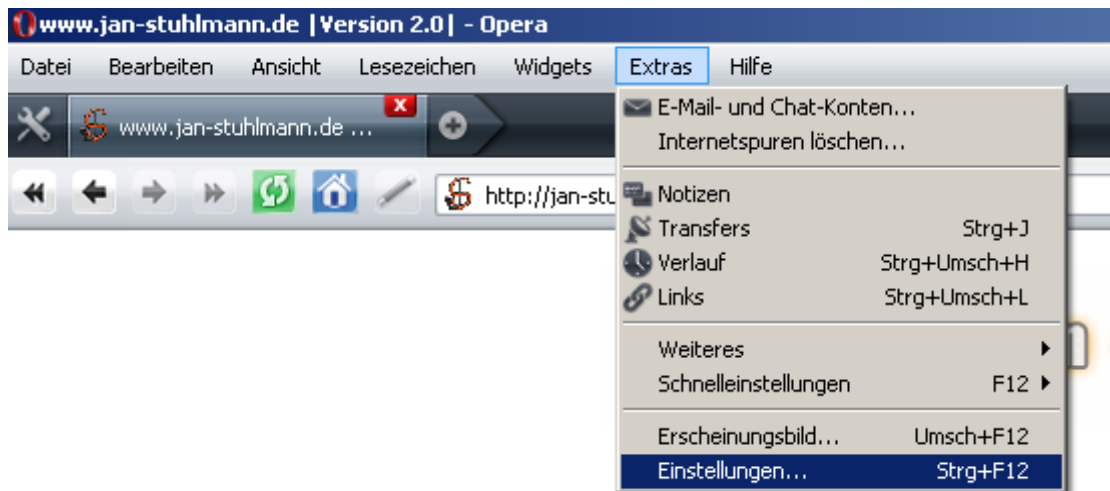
www.jan-stuhlmann.de |Version 2.0| - Opera

Datei Bearbeiten Ansicht Lesezeichen Widgets Extras Hilfe

www.jan-stuhlmann.de ...

http://jan-stu

E-Mail- und Chat-Konten...
Internetspuren löschen...

Notizen
Transfers Strg+J
Verlauf Strg+Umsch+H
Links Strg+Umsch+L

Weiteres
Schnelleinstellungen F12

Erscheinungsbild... Umsch+F12
Einstellungen... Strg+F12